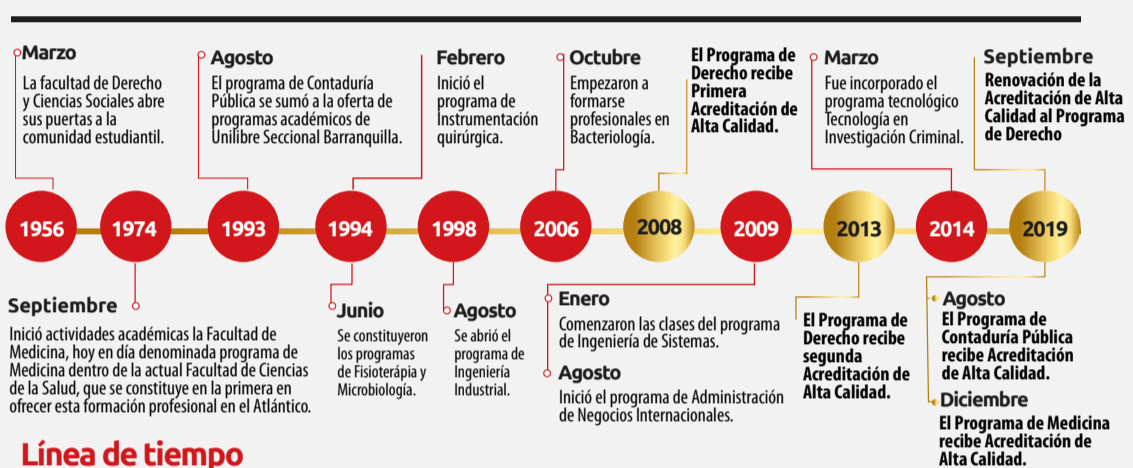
Marzo
La facultad de Derecho y Ciencias Sociales abre sus puertas a la comunidad estudiantil.

Agosto
El programa de Contaduría Pública se sumó a la oferta de programas académicos de Unilibre Seccional Barranquilla.

Febrero
Inició el programa de Instrumentación quirúrgica.

Octubre
Empezaron a formarse profesionales en Bacteriología.

El Programa de Derecho recibe Primera Acreditación de Alta Calidad.

Marzo
Fue incorporado el programa tecnológico Tecnología en Investigación Criminal.

Septiembre
Renovación de la Acreditación de Alta Calidad al Programa de Derecho

1956
1974
1993
1994
1998
2006
2008
2009
2013
2014
2019

Septiembre
Inició actividades académicas la Facultad de Medicina, hoy en día denominada programa de Medicina dentro de la actual Facultad de Ciencias de la Salud, que se constituye en la primera en ofrecer esta formación profesional en el Atlántico.

Junio
Se constituyeron los programas de Fisioterápia y Microbiología.

Agosto
Se abrió el programa de Ingeniería Industrial.

Enero
Comenzaron las clases del programa de Ingeniería de Sistemas.

Agosto
Inició el programa de Administración de Negocios Internacionales.

El Programa de Derecho recibe segunda Acreditación de Alta Calidad.

Agosto
El Programa de Contaduría Pública recibe Acreditación de Alta Calidad.

Diciembre
El Programa de Medicina recibe Acreditación de Alta Calidad.

Línea de tiempo